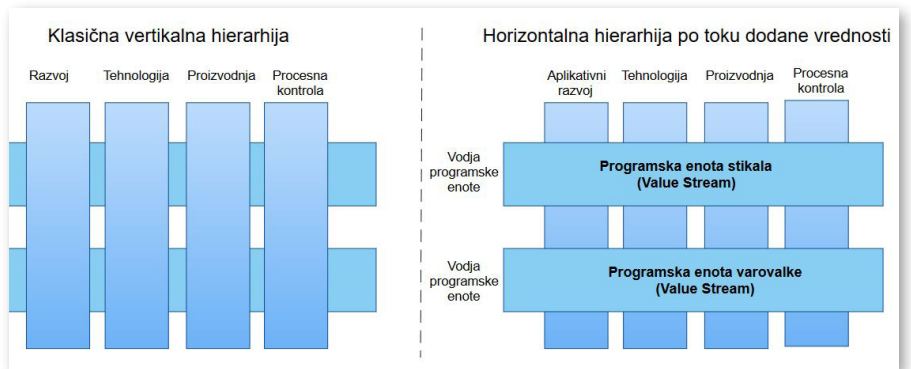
Klasična vertikalna hierarhija

Razvoj

Tehnologija

Proizvodnja

Procesna kontrola

Horizontalna hierarhija po toku dodane vrednosti

Aplikativni razvoj

Tehnologija

Proizvodnja

Procesna kontrola

Vodja programske enote

Programska enota stikala (Value Stream)

Vodja programske enote

Programska enota varovalke (Value Stream)